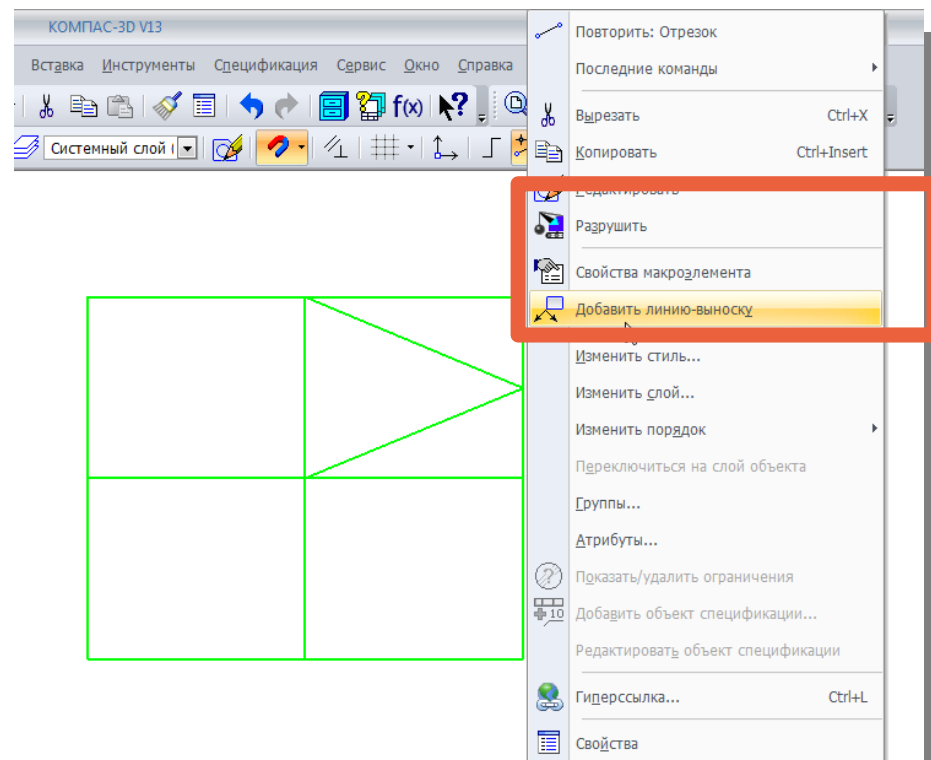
КОМПАС-3D V13

Вставка Инструменты Спецификация Сервис Окно Справка

f(x)

Системный слой (

Повторить: Отрезок
Последние команды
Вырезать Ctrl+X
Копировать Ctrl+Insert
Редактировать
Разрушить
Свойства макроэлемента
Добавить линию-выноску
Изменить стиль...
Изменить слой...
Изменить порядок
Переключиться на слой объекта
Группы...
Атрибуты...
Показать/удалить ограничения
Добавить объект спецификации...
Редактировать объект спецификации
Гиперссылка... Ctrl+L
Свойства